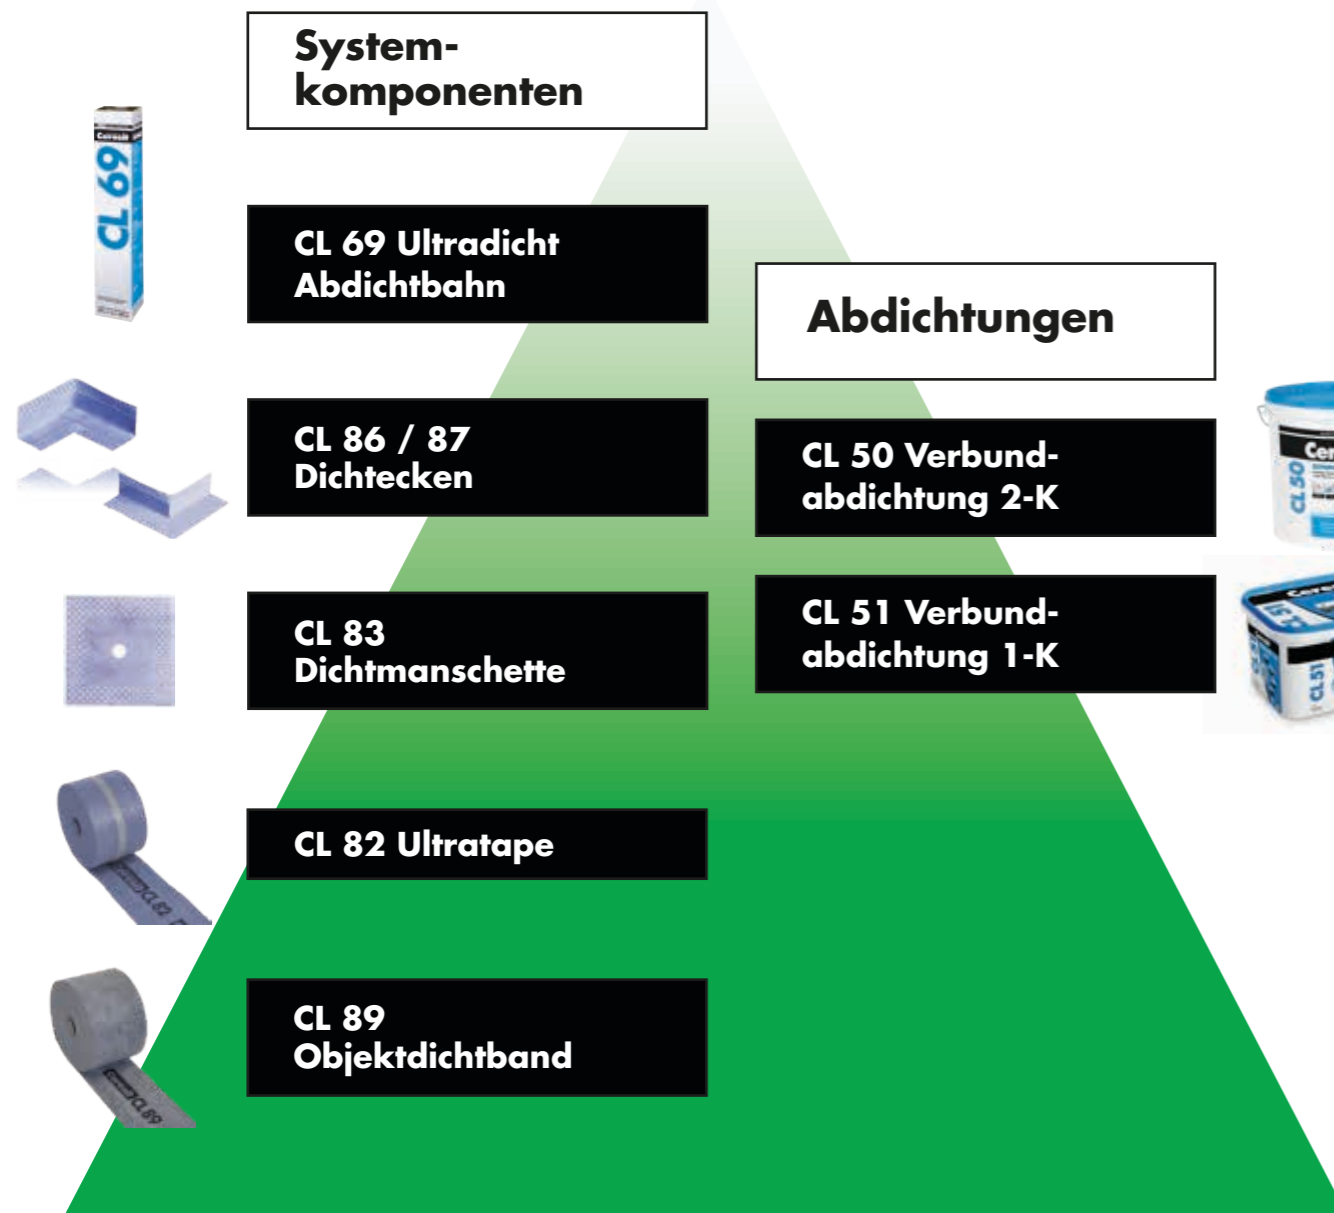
System-
komponenten

CL 69

CL 69 Ultradicht
Abdichtbahn

Abdichtungen

CL 86 / 87
Dichtecken

CL 50 Verbund-
abdichtung 2-K

CL 50

CL 83
Dichtmanschette

CL 51 Verbund-
abdichtung 1-K

CL 51

CL 82 Ultratape

CL 82

CL 89
Objektdichtband

CL 89